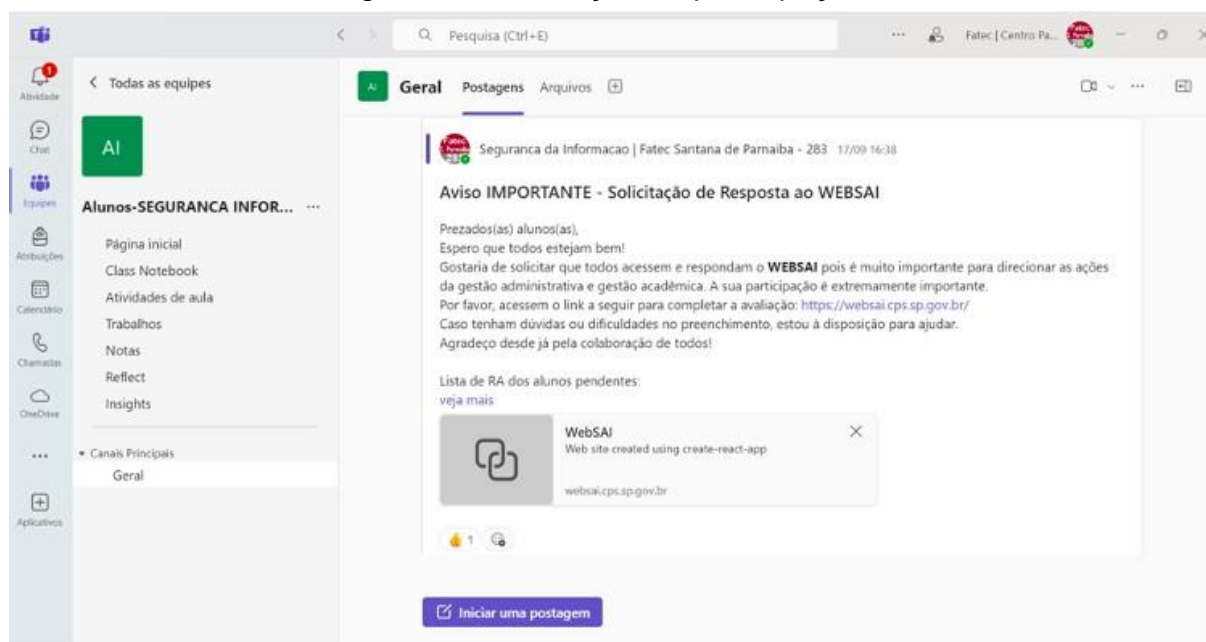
Pesquisa (Ctrl+E)

Fatec | Centro Pa...

Atividade

Chat

Equipes

Atribuições

Calendário

Chamadas

OneDrive

...

Aplicativos

< Todas as equipes

AI

Alunos-SEGURANCA INFOR... ···

Página inicial

Class Notebook

Atividades de aula

Trabalhos

Notas

Reflect

Insights

• Canais Principais

Geral

AI Geral Postagens Arquivos

Seguranca da Informacao | Fatec Santana de Parnaiba - 283 17/09 16:38

Aviso IMPORTANTE - Solicitação de Resposta ao WEBSAI

Prezados(as) alunos(as),
Espero que todos estejam bem!
Gostaria de solicitar que todos acessem e respondam o **WEBSAI** pois é muito importante para direcionar as ações da gestão administrativa e gestão acadêmica. A sua participação é extremamente importante.
Por favor, acessem o link a seguir para completar a avaliação: https://websai.cps.sp.gov.br/
Caso tenham dúvidas ou dificuldades no preenchimento, estou à disposição para ajudar.
Agradeço desde já pela colaboração de todos!

Lista de RA dos alunos pendentes:
veja mais

WebSAI
Web site created using create-react-app

websai.cps.sp.gov.br

1

Iniciar uma postagem